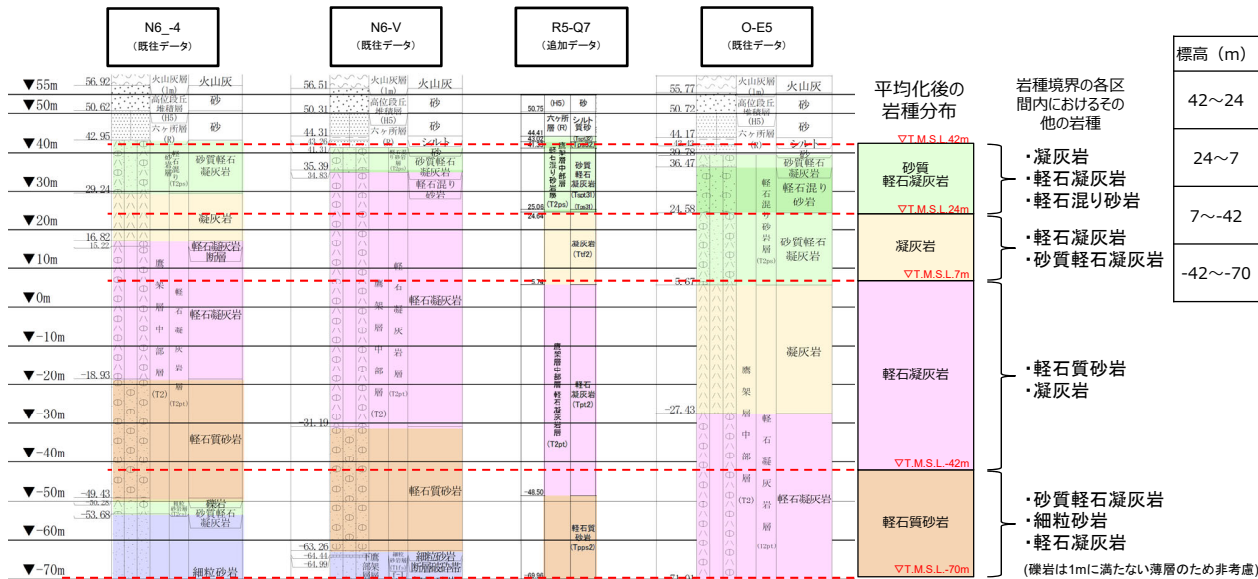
N6_-4
（既往データ）

N6-V
（既往データ）

R5-Q7
（追加データ）

O-E5
（既往データ）

▼55m
▼50m
▼40m
▼30m
▼20m
▼10m
▼0m
▼-10m
▼-20m
▼-30m
▼-40m
▼-50m
▼-60m
▼-70m

56.92 火山灰層 (1m) 火山灰
50.62 高位段丘堆積層 (H5) 砂
42.95 六ヶ所層 (R) 砂
砂質軽石凝灰岩
29.24
凝灰岩
16.82
15.22 軽石凝灰岩 断層
鷹架層中部層 (T2) 軽石凝灰岩 (T2pt)
軽石凝灰岩
-18.93
軽石質砂岩
-49.43
-50.28 礫岩
-53.68 砂質軽石凝灰岩
細粒砂岩

56.51 火山灰層 (1m) 火山灰
50.31 高位段丘堆積層 (H5) 砂
44.31
41.31 六ヶ所層 (R) 砂 シルト 砂
35.39
34.83 砂質軽石凝灰岩
軽石混り砂岩
鷹架層中部層 (T2) 軽石凝灰岩層 (T2pt)
軽石凝灰岩
-31.19
軽石質砂岩
-63.26
-64.44
-64.99 下鷹架層 細粒砂岩 断層破砕部

50.75 (H5) 砂
44.41 六ヶ所層 (R) シルト質砂
25.06 鷹架層中部層 軽石混り砂岩層 (T2ps) 砂質軽石凝灰岩 (Tspt2) 軽石混り砂岩 (Tss3)
24.06
凝灰岩 (Tf2)
-5.70
鷹架層中部層 軽石凝灰岩層 (T2pt)
軽石凝灰岩 (Tpt2)
-48.50
軽石質砂岩 (Tpps2)
-69.96

55.77
50.72
44.17
39.78
36.47 砂 砂 シルト 砂 砂質軽石凝灰岩
24.58 軽石混り砂岩層 (T2ps) 軽石混り砂岩
砂質軽石凝灰岩
-3.67
鷹架層中部層 (T2) 凝灰岩
-27.43
軽石凝灰岩層 (T2pt) 軽石凝灰岩

平均化後の岩種分布
▽T.M.S.L.42m
砂質軽石凝灰岩
▽T.M.S.L.24m
凝灰岩
▽T.M.S.L.7m
軽石凝灰岩
▽T.M.S.L.-42m
軽石質砂岩
▽T.M.S.L.-70m

岩種境界の各区間内におけるその他の岩種
・凝灰岩
・軽石凝灰岩
・軽石混り砂岩
・軽石凝灰岩
・砂質軽石凝灰岩
・軽石質砂岩
・凝灰岩
・砂質軽石凝灰岩
・細粒砂岩
・軽石凝灰岩
（礫岩は1mに満たない薄層のため非考慮）

| 標高（m） |
|---|
| 42～24 |
| 24～7 |
| 7～-42 |
| -42～-70 |